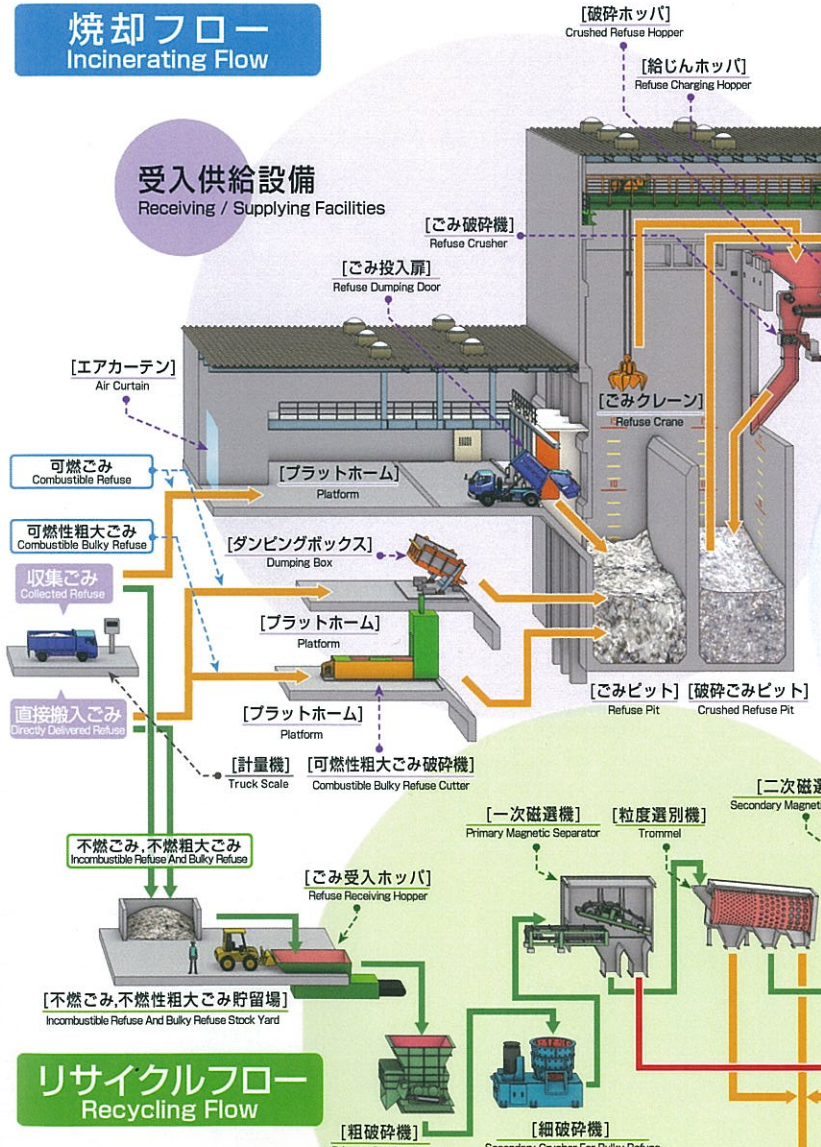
焼却フロー
Incinerating Flow

[破砕ホッパ]
Crushed Refuse Hopper

[給じんホッパ]
Refuse Charging Hopper

受入供給設備
Receiving / Supplying Facilities

[ごみ破砕機]
Refuse Crusher

[ごみ投入扉]
Refuse Dumping Door

[エアカーテン]
Air Curtain

[ごみクレーン]
Refuse Crane

可燃ごみ
Combustible Refuse

[プラットホーム]
Platform

可燃性粗大ごみ
Combustible Bulky Refuse

[ダンピングボックス]
Dumping Box

収集ごみ
Collected Refuse

[プラットホーム]
Platform

[プラットホーム]
Platform

直接搬入ごみ
Directly Delivered Refuse

[ごみピット]
Refuse Pit

[破砕ごみピット]
Crushed Refuse Pit

[計量機]
Truck Scale

[可燃性粗大ごみ破砕機]
Combustible Bulky Refuse Cutter

[二次磁選
Secondary Magnet

[一次磁選機]
Primary Magnetic Separator

[粒度選別機]
Trommel

不燃ごみ,不燃粗大ごみ
Incombustible Refuse And Bulky Refuse

[ごみ受入ホッパ]
Refuse Receiving Hopper

[不燃ごみ,不燃性粗大ごみ貯留場]
Incombustible Refuse And Bulky Refuse Stock Yard

リサイクルフロー
Recycling Flow

[粗破砕機]

[細破砕機]
Secondary Crusher For Bulky Refuse